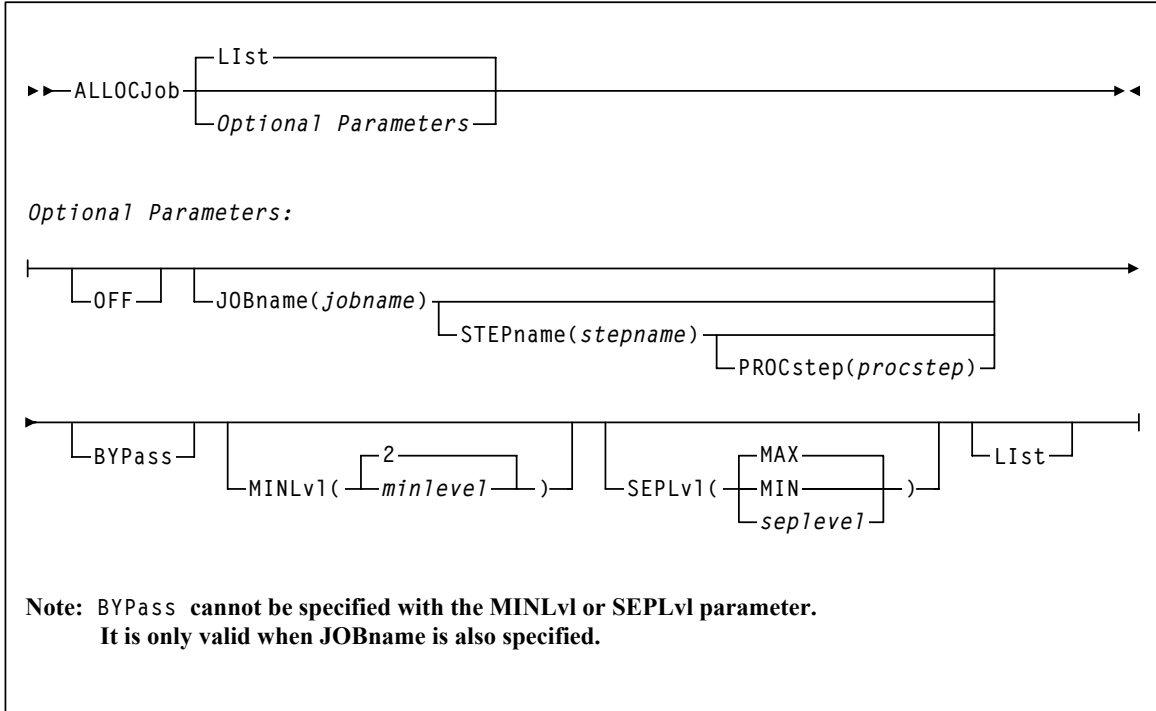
ALLOCJob LIst Optional Parameters

Optional Parameters:

OFF JOBname(jobname) STEPname(stepname) PROCstep(procstep)

BYPass MINLvl( 2 minlevel ) SEPLvl( MAX MIN seplevel ) LIst

Note: BYPass cannot be specified with the MINLvl or SEPLvl parameter. It is only valid when JOBname is also specified.